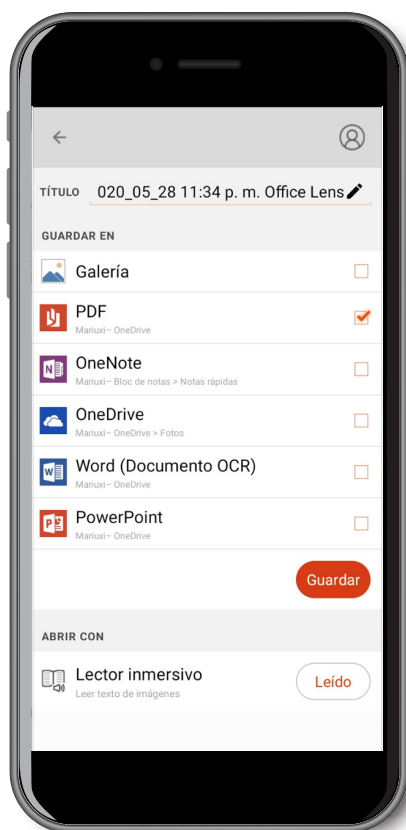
TÍTULO 020_05_28 11:34 p. m. Office Lens

GUARDAR EN

Galería

PDF
Mariuxi– OneDrive

OneNote
Mariuxi– Bloc de notas > Notas rápidas

OneDrive
Mariuxi– OneDrive > Fotos

Word (Documento OCR)
Mariuxi– OneDrive

PowerPoint
Mariuxi– OneDrive

Guardar

ABRIR CON

Lector inmersivo
Leer texto de imágenes

Leído